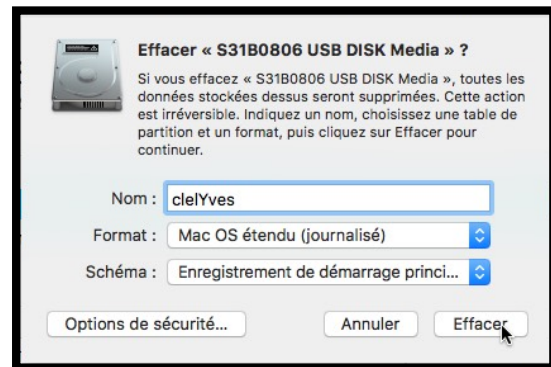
Effacer « S31B0806 USB DISK Media » ?

Si vous effacez « S31B0806 USB DISK Media », toutes les données stockées dessus seront supprimées. Cette action est irréversible. Indiquez un nom, choisissez une table de partition et un format, puis cliquez sur Effacer pour continuer.

Nom : clelYves

Format : Mac OS étendu (journalisé)

Schéma : Enregistrement de démarrage princi...

Options de sécurité...

Annuler

Effacer